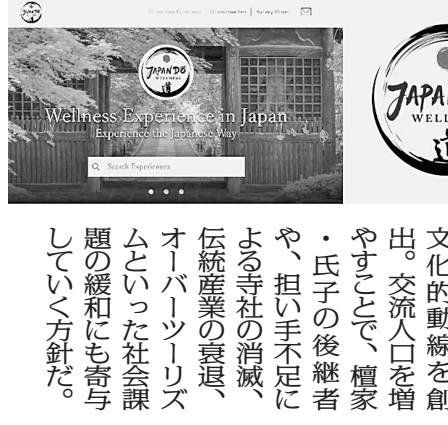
JAPAN
WELL
JAPAN
Wellness Experiences in Japan

スキー場も温泉も豊富。秋冬の日本は魅力いっぱい！旅行の際は、体験や食事も楽しんで。日本の文化、四季の美しさを体感しよう。ホテルやレストランの情報、訪日客向けのサービスなどの最新情報も。ウェルネス体験で日本を満喫しよう。